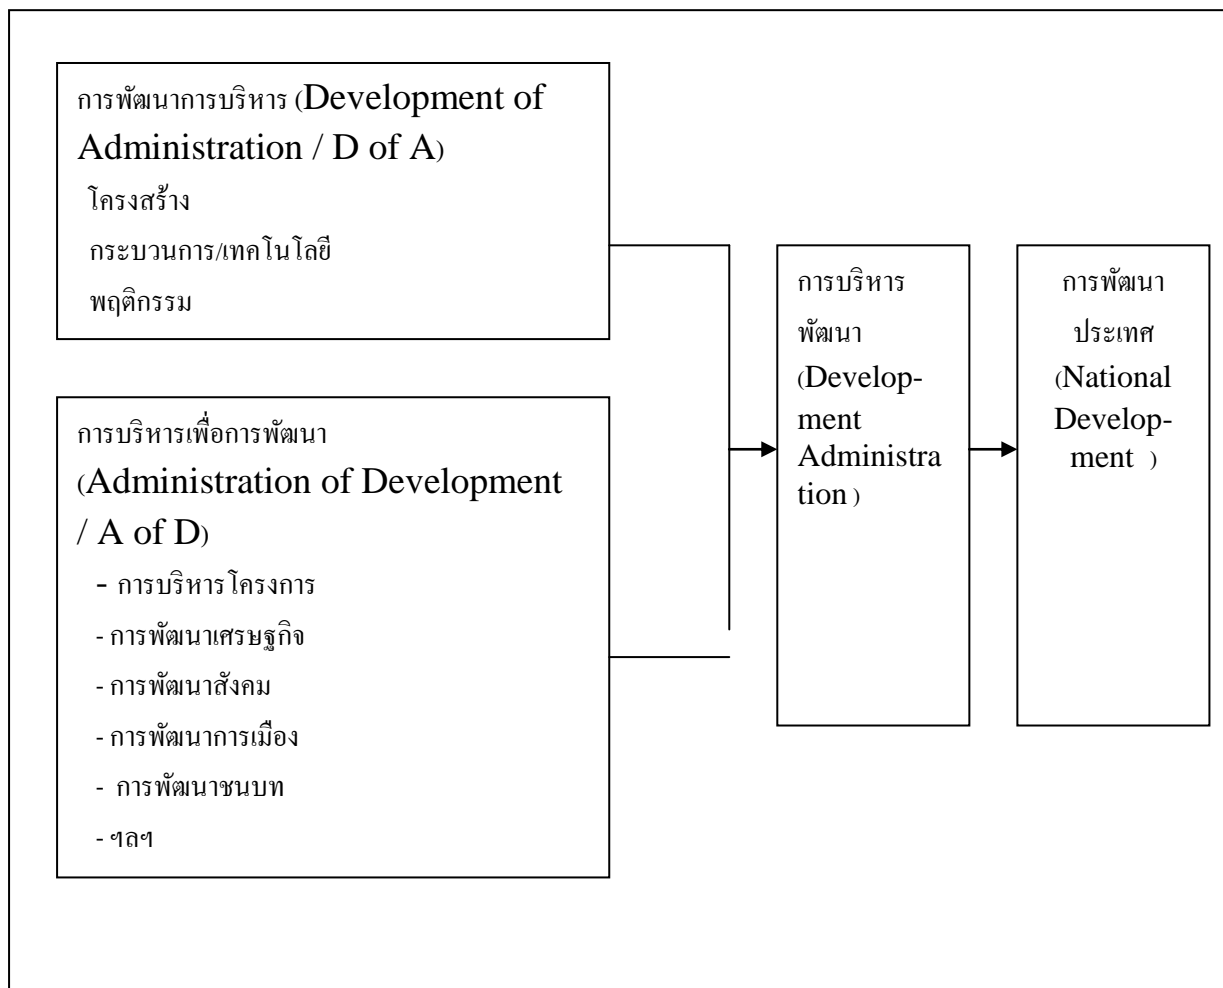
การพัฒนาการบริหาร (Development of Administration / D of A)
โครงสร้าง
กระบวนการ/เทคโนโลยี
พฤติกรรม

การบริหารเพื่อการพัฒนา (Administration of Development / A of D)
- การบริหารโครงการ
- การพัฒนาเศรษฐกิจ
- การพัฒนาสังคม
- การพัฒนาการเมือง
- การพัฒนาชนบท
- ฯลฯ

การบริหารพัฒนา (Development Administration )

การพัฒนาประเทศ (National Development )